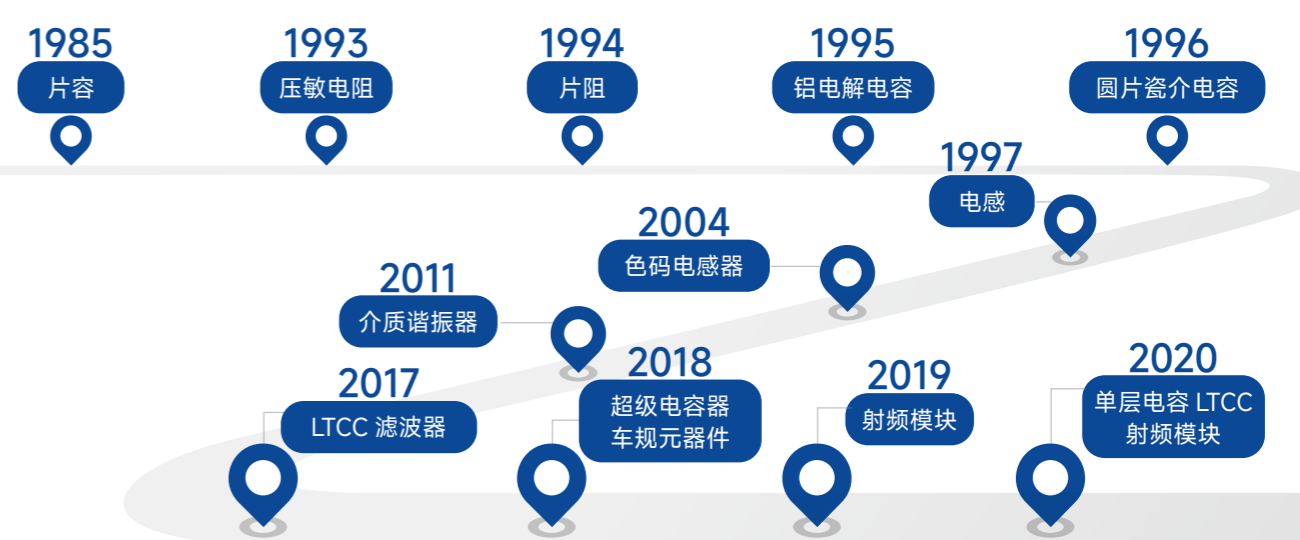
1985
片容

1993
压敏电阻

1994
片阻

1995
铝电解电容

1996
圆片瓷介电容

1997
电感

2004
色码电感器

2011
介质谐振器

2017
LTCC 滤波器

2018
超级电容器
车规元器件

2019
射频模块

2020
单层电容 LTCC
射频模块